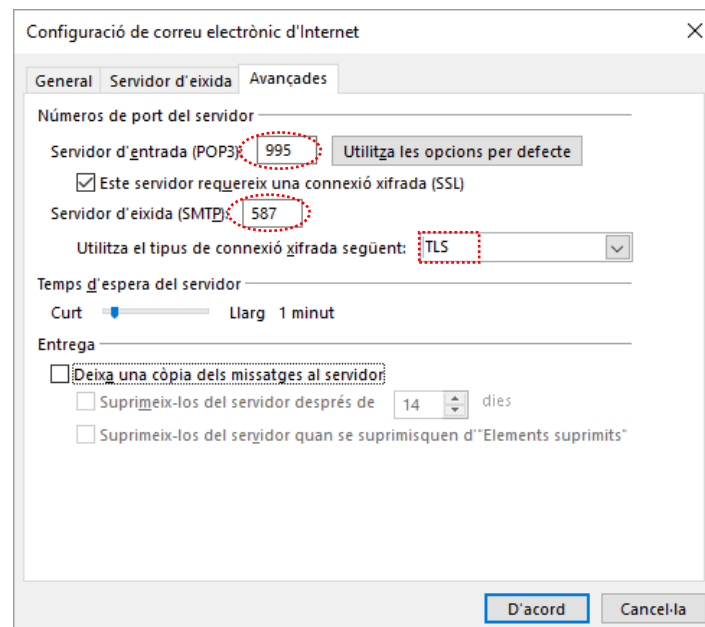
Configuració de correu electrònic d'Internet

General | Servidor d'eixida | Avançades

Números de port del servidor

Servidor d'entrada (POP3): 995 Utilitza les opcions per defecte

Este servidor requereix una connexió xifrada (SSL)

Servidor d'eixida (SMTP): 587

Utilitza el tipus de connexió xifrada següent: TLS

Temps d'espera del servidor

Curt Llarg 1 minut

Entrega

Deixa una còpia dels missatges al servidor

Suprimeix-los del servidor després de 14 dies

Suprimeix-los del servidor quan se suprimisquen d'"Elements suprimits"

D'acord Cancel·la